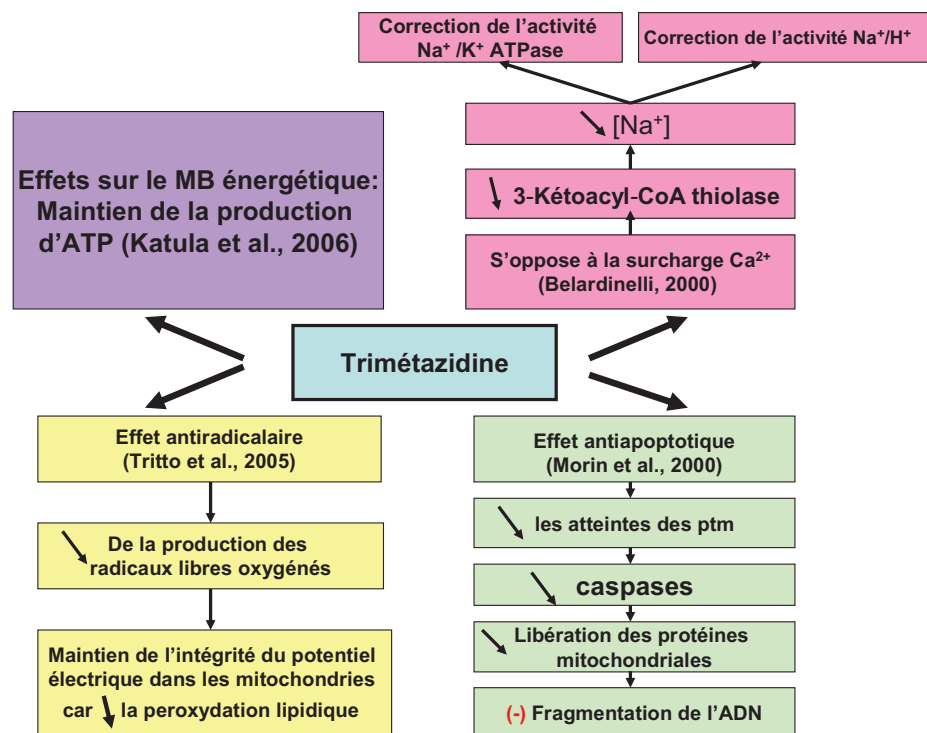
Correction de l'activité $Na^+$ /$K^+$ ATPase

Correction de l'activité $Na^+/H^+$

↘ $[Na^+]$

↘ 3-Kétoacyl-CoA thiolase

S'oppose à la surcharge $Ca^{2+}$ (Belardinelli, 2000)

Effets sur le MB énergétique: Maintien de la production d'ATP (Katula et al., 2006)

Trimétazidine

Effet antiradicalaire (Tritto et al., 2005)

↘ De la production des radicaux libres oxygénés

Maintien de l'intégrité du potentiel électrique dans les mitochondries car ↘ la peroxydation lipidique

Effet antiapoptotique (Morin et al., 2000)

↘ les atteintes des ptm

↘ caspases

↘ Libération des protéines mitochondriales

(-) Fragmentation de l'ADN